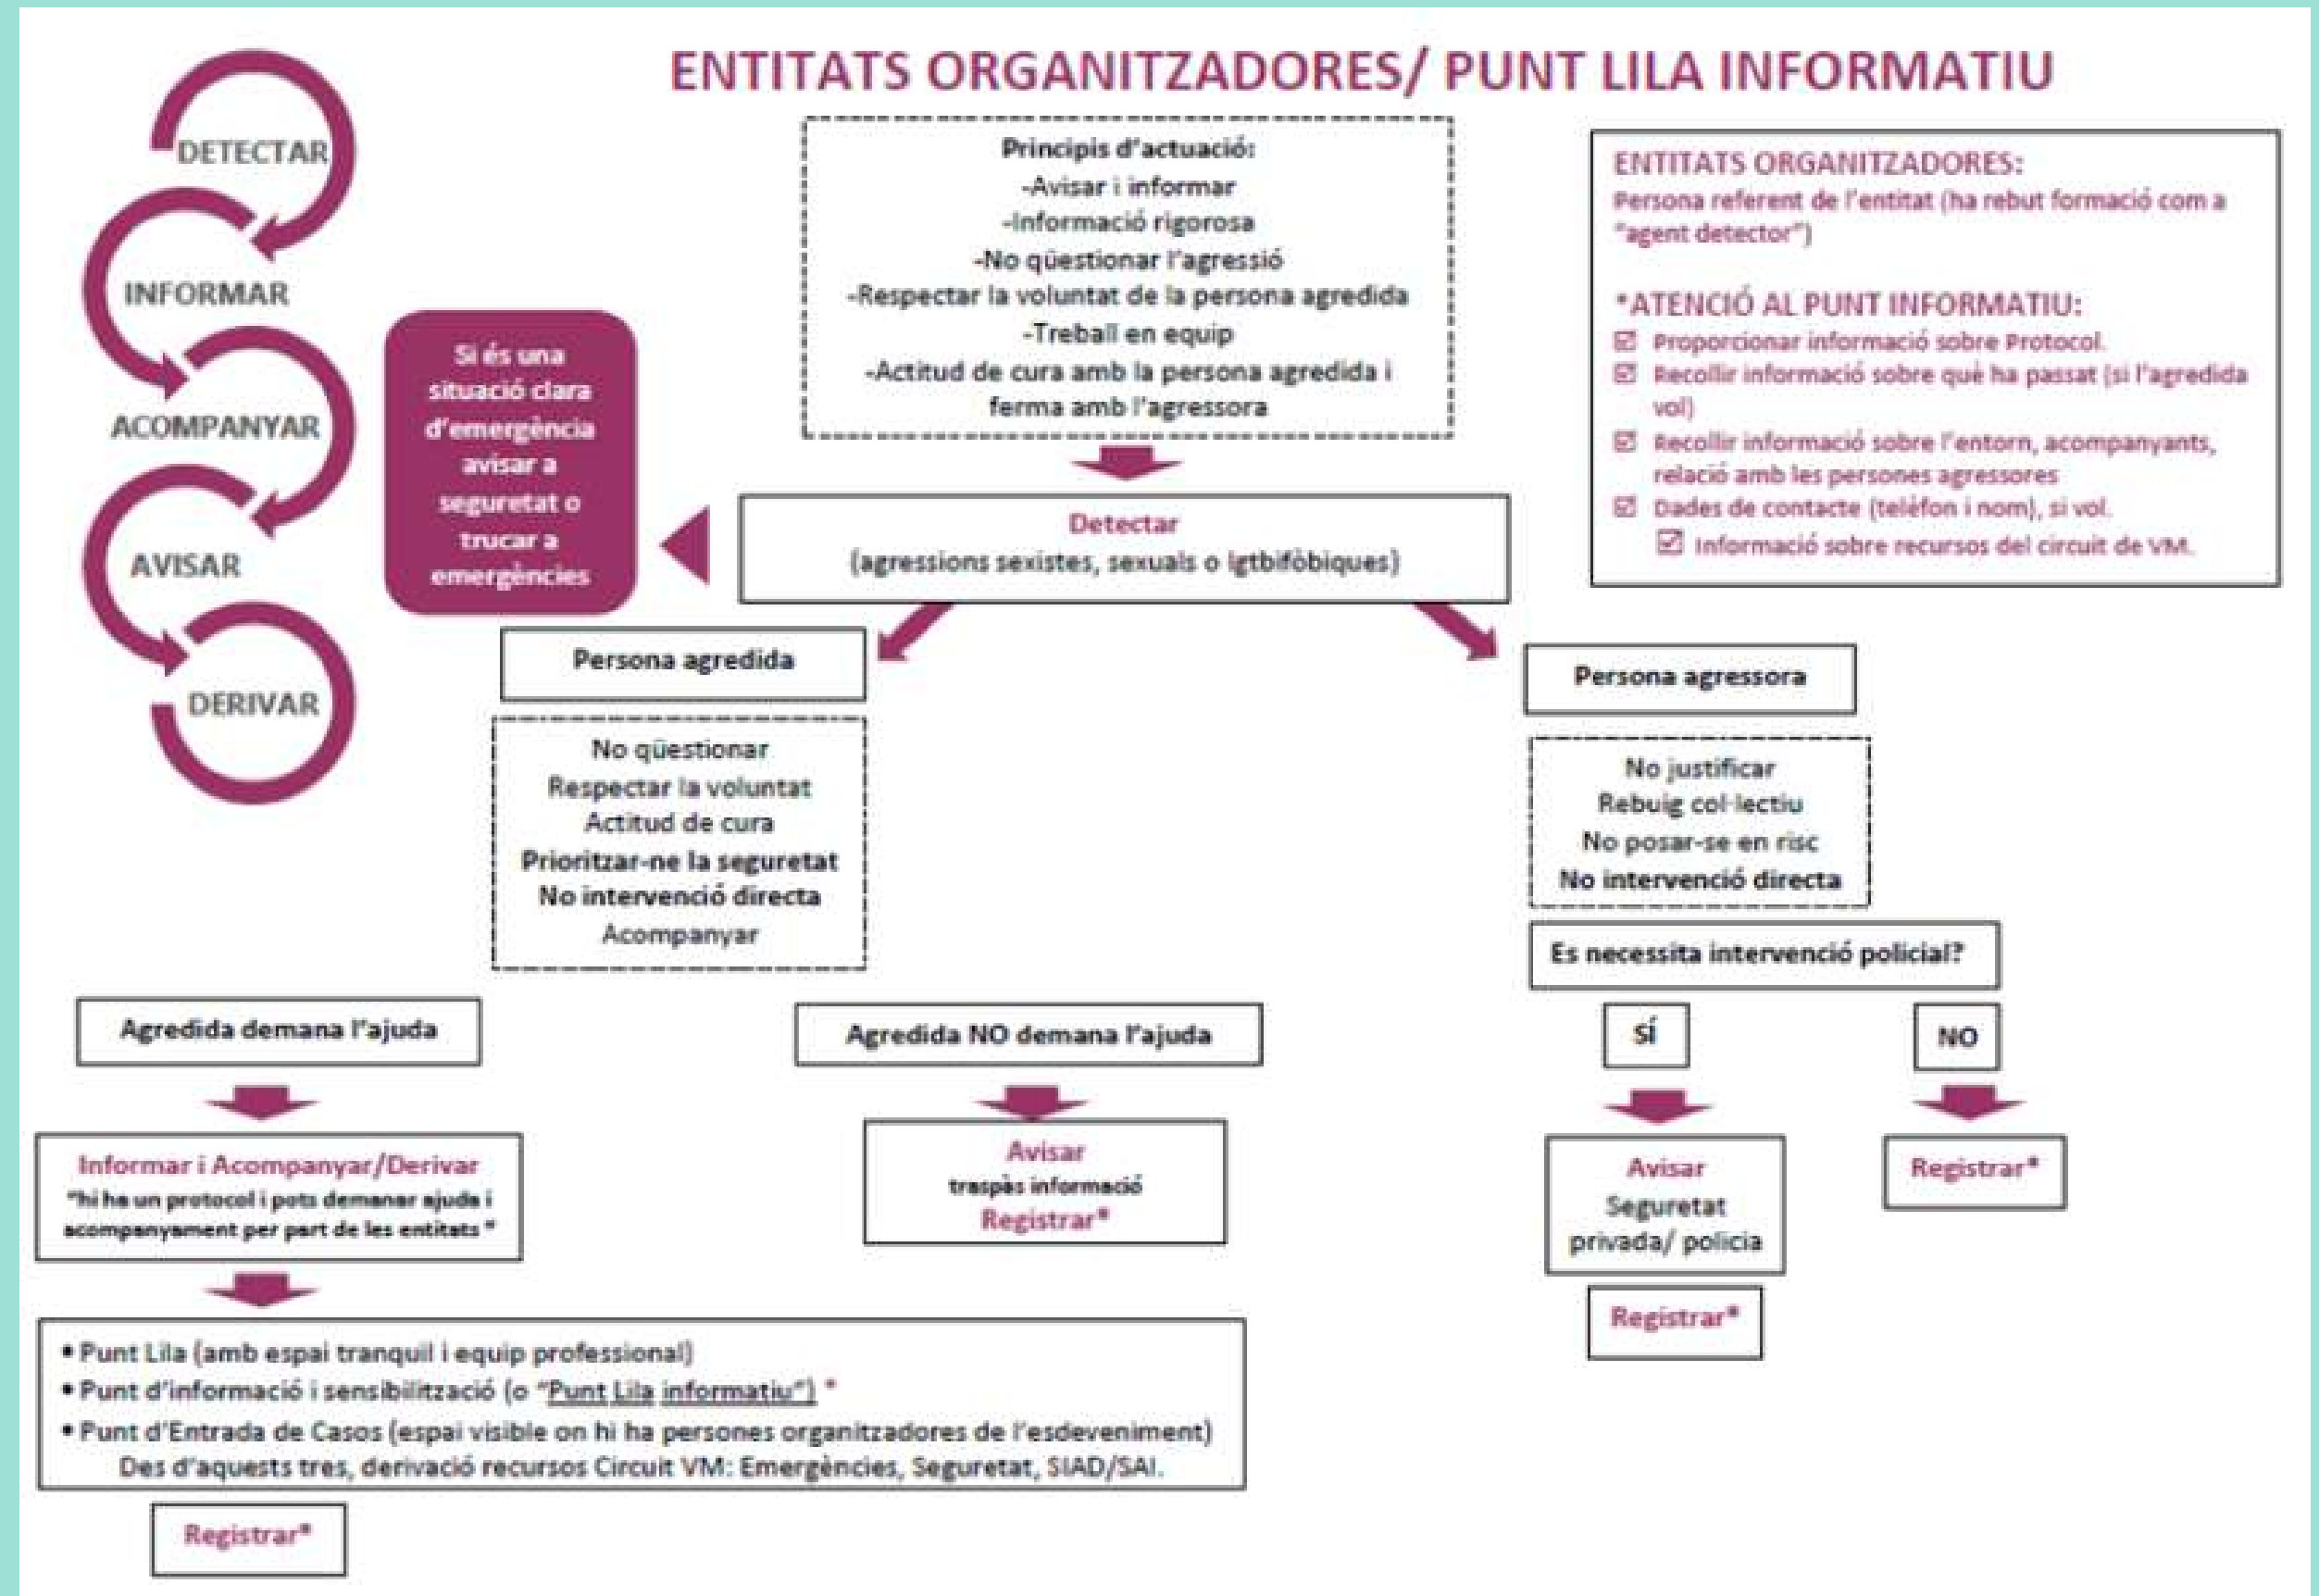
ENTITATS ORGANITZADORES/ PUNT LILA INFORMATIU

DETECTAR

INFORMAR

ACOMPANYAR

AVISAR

DERIVAR

Principis d'actuació:
-Avisar i informar
-Informació rigorosa
-No qüestionar l'agressió
-Respectar la voluntat de la persona agredida
-Treball en equip
-Actitud de cura amb la persona agredida i ferma amb l'agressora

ENTITATS ORGANITZADORES:
Persona referent de l'entitat (ha rebut formació com a "agent detector")

*ATENCIÓ AL PUNT INFORMATIU:
☑ Proporcionar informació sobre Protocol.
☑ Recollir informació sobre què ha passat (si l'agredida vol)
☑ Recollir informació sobre l'entorn, acompanyants, relació amb les persones agressores
☑ Dades de contacte (telèfon i nom), si vol.
☑ Informació sobre recursos del circuit de VM.

Si és una situació clara d'emergència avisar a seguretat o trucar a emergències

Detectar
(agressions sexistes, sexuals o lgtbifòbiques)

Persona agredida

No qüestionar
Respectar la voluntat
Actitud de cura
Prioritzar-ne la seguretat
No intervenció directa
Acompanyar

Persona agressora

No justificar
Rebuig col·lectiu
No posar-se en risc
No intervenció directa

Es necessita intervenció policial?

SÍ

NO

Agredida demana l'ajuda

Agredida NO demana l'ajuda

Informar i Acompanyar/Derivar
"hi ha un protocol i pots demanar ajuda i acompanyament per part de les entitats"

Avisar
traspàs informació
Registrar*

Avisar
Seguretat privada/ policia

Registrar*

Registrar*

• Punt Lila (amb espai tranquil i equip professional)
• Punt d'informació i sensibilització (o "Punt Lila informatiu") *
• Punt d'Entrada de Casos (espai visible on hi ha persones organitzadores de l'esdeveniment)
Des d'aquests tres, derivació recursos Circuit VM: Emergències, Seguretat, SIAD/SAI.

Registrar*